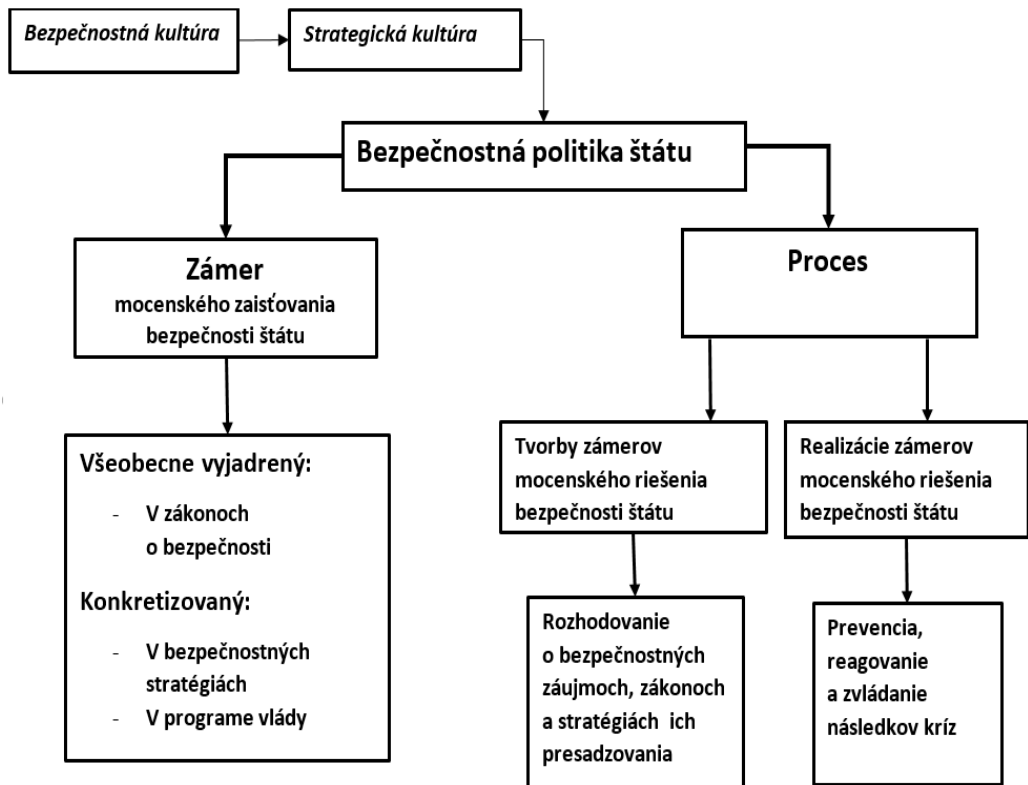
Bezpečnostná kultúra

Strategická kultúra

Bezpečnostná politika štátu

Zámer
mocenského zaisťovania bezpečnosti štátu

Proces

Všeobecne vyjadrený:
- V zákonoch o bezpečnosti

Konkretizovaný:
- V bezpečnostných stratégiách
- V programe vlády

Tvorby zámerov mocenského riešenia bezpečnosti štátu

Realizácie zámerov mocenského riešenia bezpečnosti štátu

Rozhodovanie o bezpečnostných záujmoch, zákonoch a stratégiách ich presadzovania

Prevencia, reagovanie a zvládanie následkov kríz